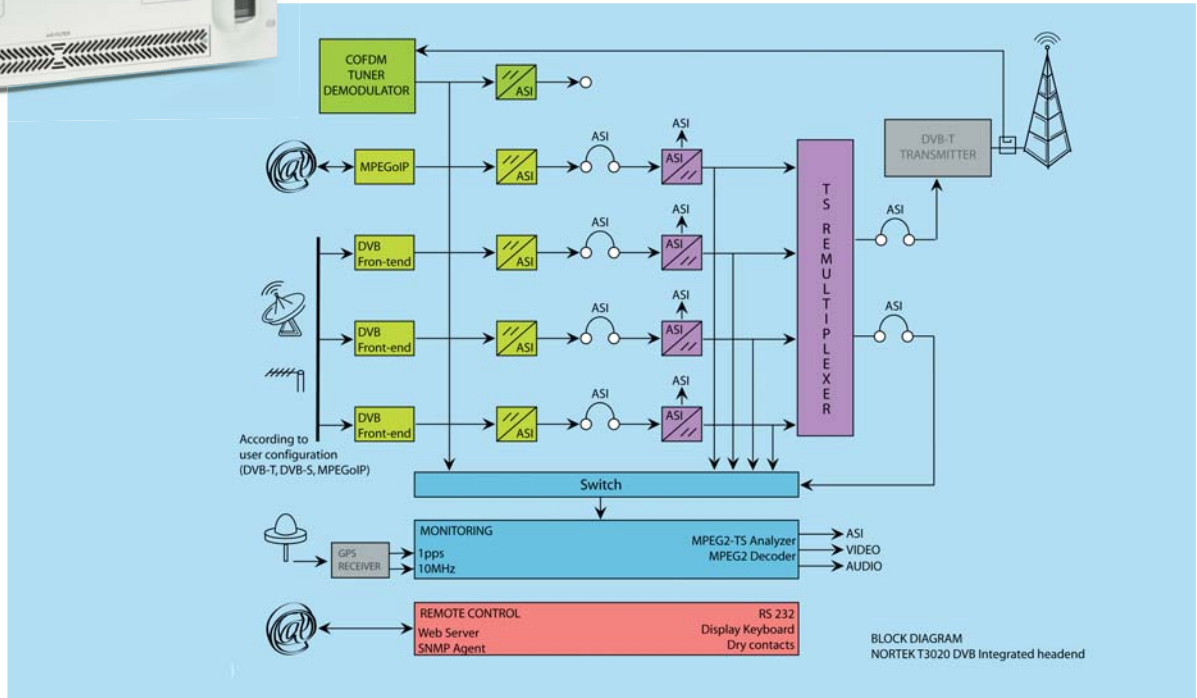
COFDM TUNER DEMODULATOR

ASI

MPEGoIP

ASI

ASI

ASI

DVB-T TRANSMITTER

DVB Fron-tend

ASI

ASI

ASI

ASI

DVB Front-end

ASI

ASI

ASI

ASI

DVB Front-end

ASI

ASI

ASI

T S R E M U L T I P L E X E R

According to user configuration (DVB-T, DVB-S, MPEGoIP)

Switch

GPS RECEIVER

MONITORING
1pps
10MHz

MPEG2-TS Analyzer
MPEG2 Decoder

ASI
VIDEO
AUDIO

REMOTE CONTROL
Web Server
SNMP Agent

RS 232
Display Keyboard
Dry contacts

BLOCK DIAGRAM
NORTEK T3020 DVB Integrated headend